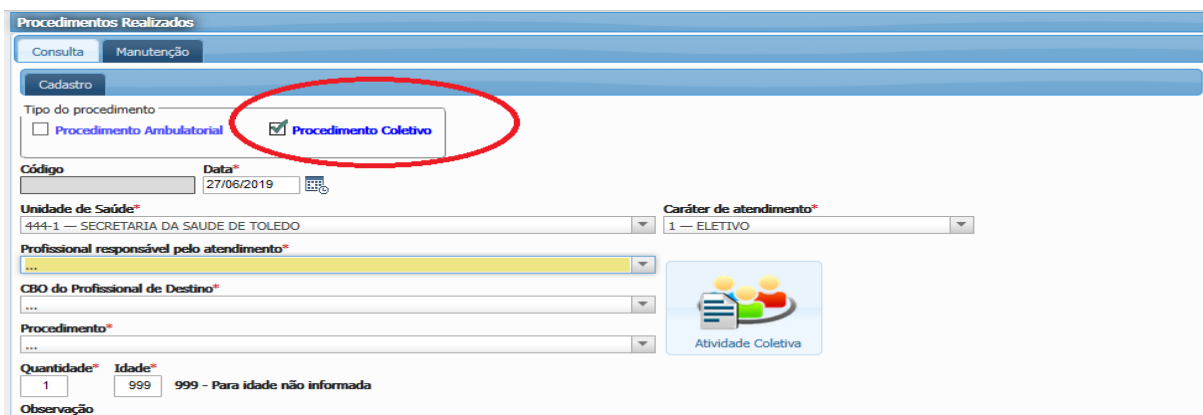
Procedimentos Realizados

Consulta Manutenção

Cadastro

Tipo do procedimento

Procedimento Ambulatorial

Procedimento Coletivo

Código

Data*

27/06/2019

Unidade de Saúde*

444-1 — SECRETARIA DA SAUDE DE TOLEDO

Caráter de atendimento*

1 — ELETIVO

Profissional responsável pelo atendimento*

...

CBO do Profissional de Destino*

...

Procedimento*

...

Atividade Coletiva

Quantidade*

1

Idade*

999

999 - Para idade não informada

Observação